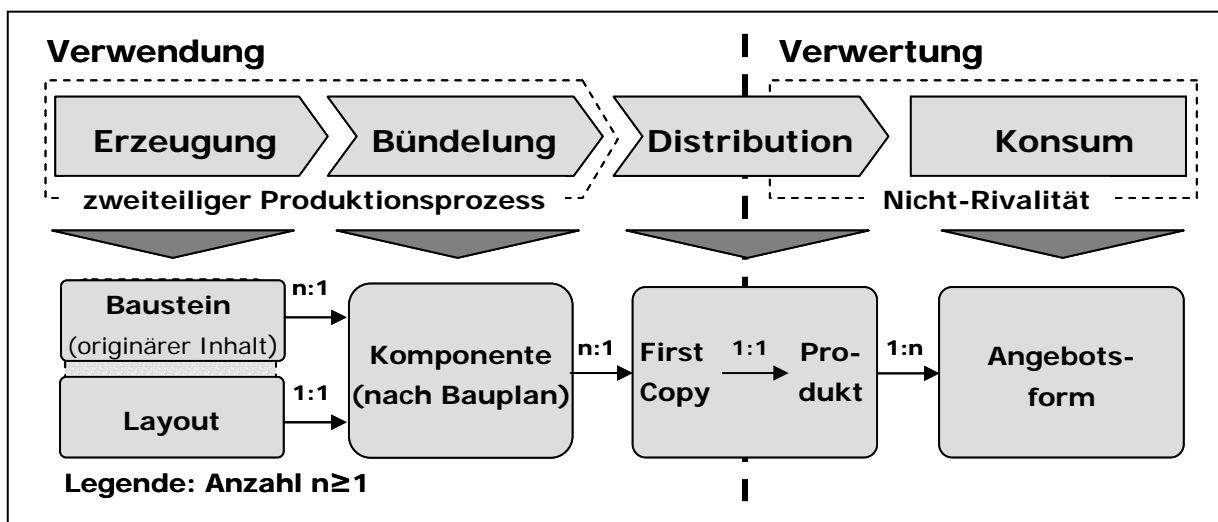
Verwendung

Verwertung

Erzeugung

Bündelung

Distribution

Konsum

zweiteiliger Produktionsprozess

Nicht-Rivalität

Baustein
(originärer Inhalt)

n:1

Layout

1:1

Komponente
(nach Bauplan)

n:1

First Copy

1:1

Produkt

1:n

Angebotsform

Legende: Anzahl $n \geq 1$